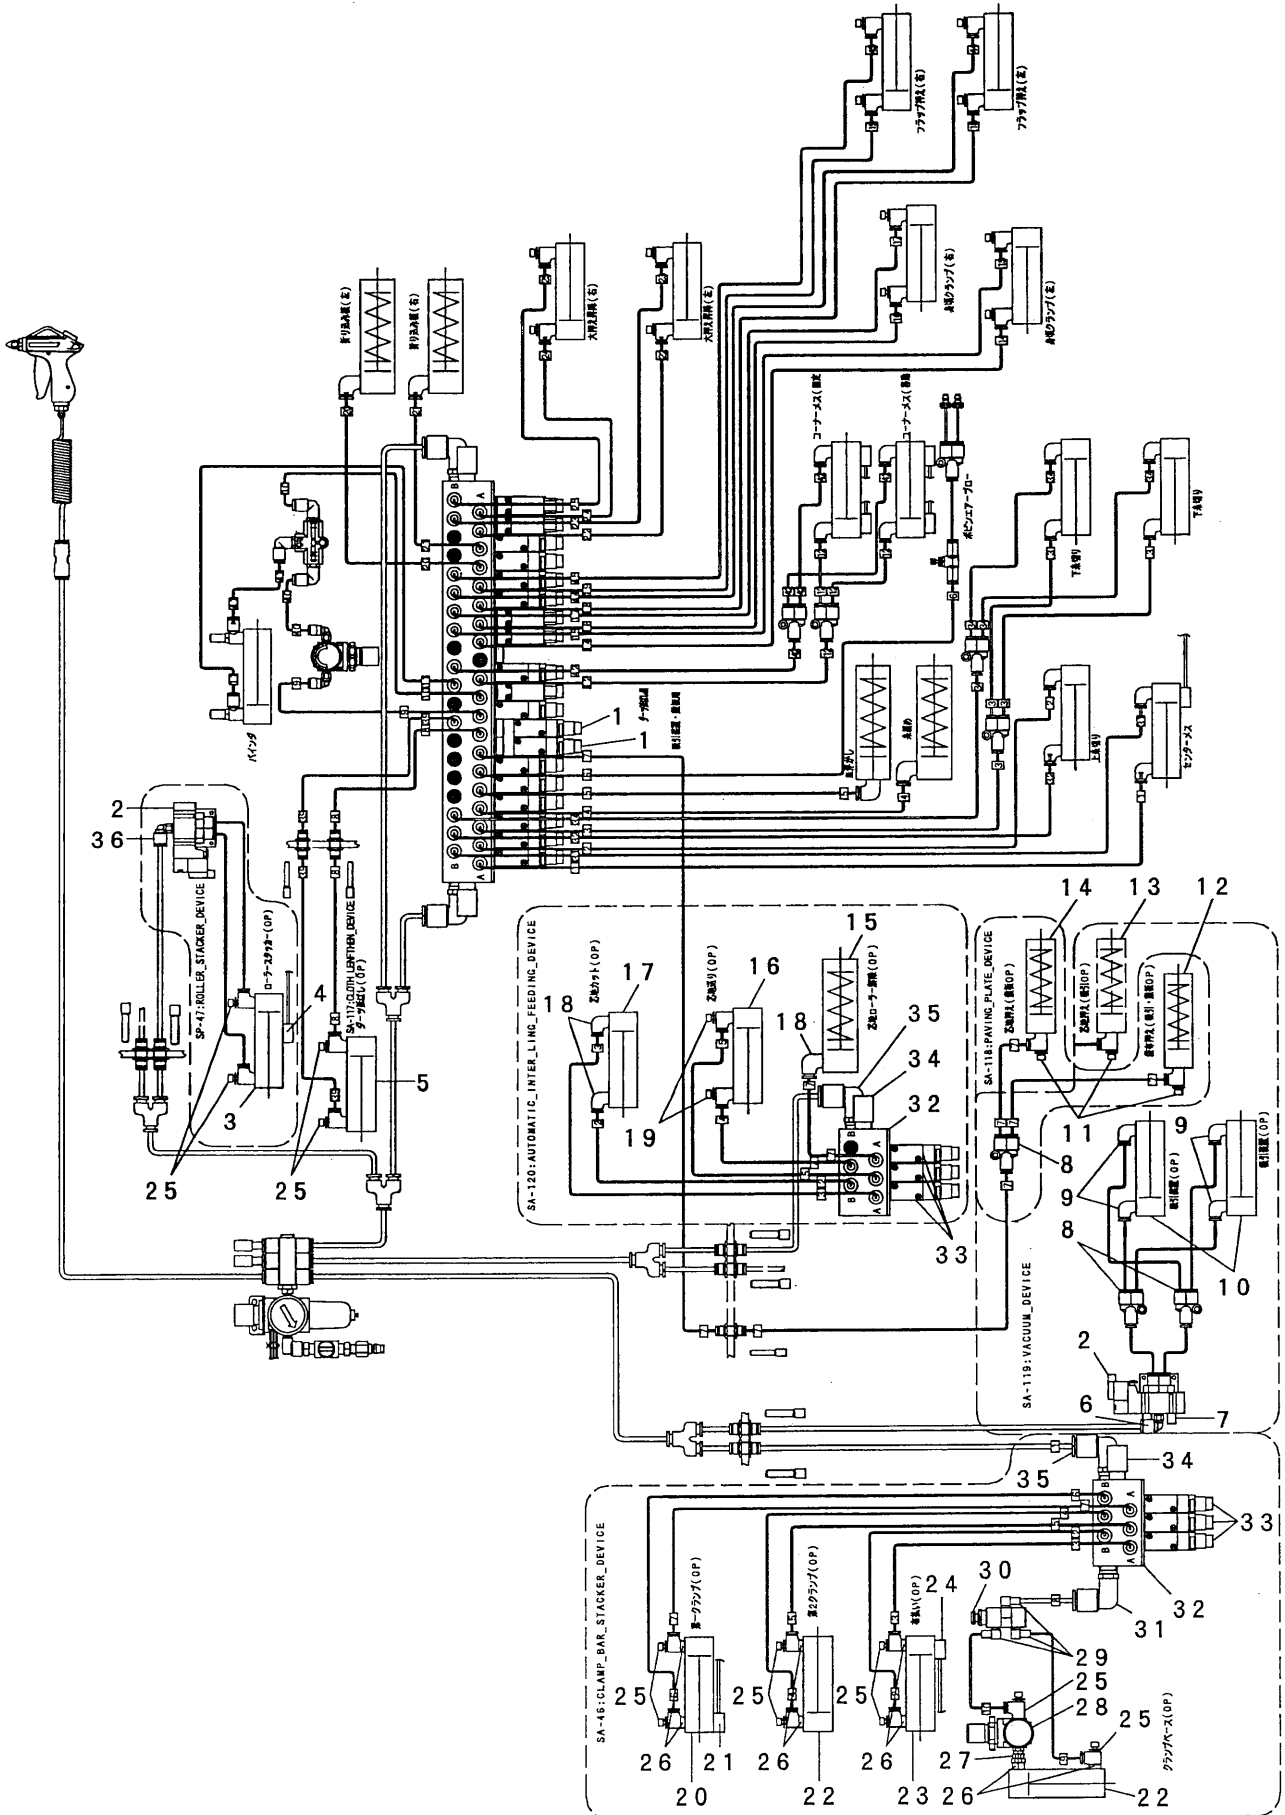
フラップ押え(右)
フラップ押え(左)
外周クランプ(右)
外周クランプ(左)
大押え昇降(右)
大押え昇降(左)
折り込み板(左)
折り込み板(右)
コーナーメス(前後)
コーナーメス(昇降)
ボビンエアーブロー
下糸切り
下糸切り
バインダ
ダーツ出し
吸引装置・吸着用
上糸切り
センターメス
布送り
糸締め
1
1
2
36
SP-47:ROLLER STACKER DEVICE
ローラースタッカー(OP)
4
SA-117:CLOTH LENGTHEN DEVICE
ダーツ出し(OP)
5
3
25
25
SA-120:AUTOMATIC INTER LING FEEDING DEVICE
芯カット(OP)
17
18
芯送り(OP)
16
19
15
芯ローラー昇降(OP)
18
35
34
32
33
SA-118:PAVING PLATE DEVICE
14
13
12
芯地押え(前後)(OP)
芯地押え(後引)(OP)
芯地押え(前引・後引)(OP)
11
8
9
9
吸引装置(OP)
吸引装置(OP)
8
10
SA-119:VACUUM DEVICE
2
6
7
35
34
33
32
31
30
SA-46:CLAMP BAR STACKER DEVICE
第一クランプ(OP)
第2クランプ(OP)
布払い(OP)
24
29
25
28
25
27
クランプベース(OP)
25
26
21
20
25
26
22
25
26
23
26
22
A
B
A
B
A
B
A
B